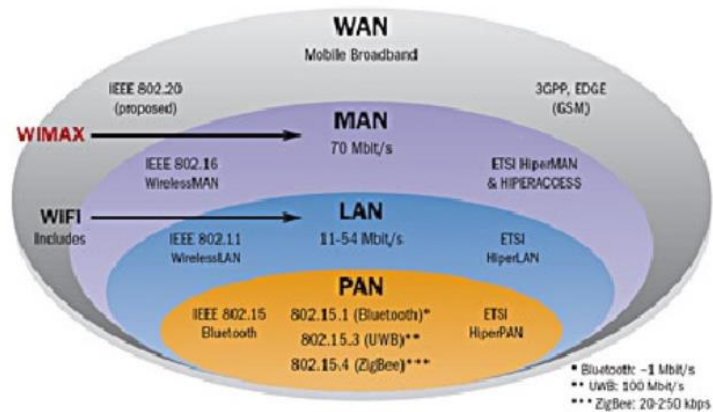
WAN

Mobile Broadband

IEEE 802.20 (proposed)

3GPP, EDGE (GSM)

WIMAX

MAN

70 Mbit/s

IEEE 802.16 WirelessMAN

ETSI HiperMAN & HIPERACCESS

WIFI Includes

LAN

IEEE 802.11 WirelessLAN

11-54 Mbit/s

ETSI HiperLAN

PAN

IEEE 802.15 Bluetooth

802.15.1 (Bluetooth)*

802.15.3 (UWB)**

802.15.4 (ZigBee)***

ETSI HiperPAN

* Bluetooth: ~1 Mbit/s

** UWB: 100 Mbit/s

*** ZigBee: 20-250 kbps